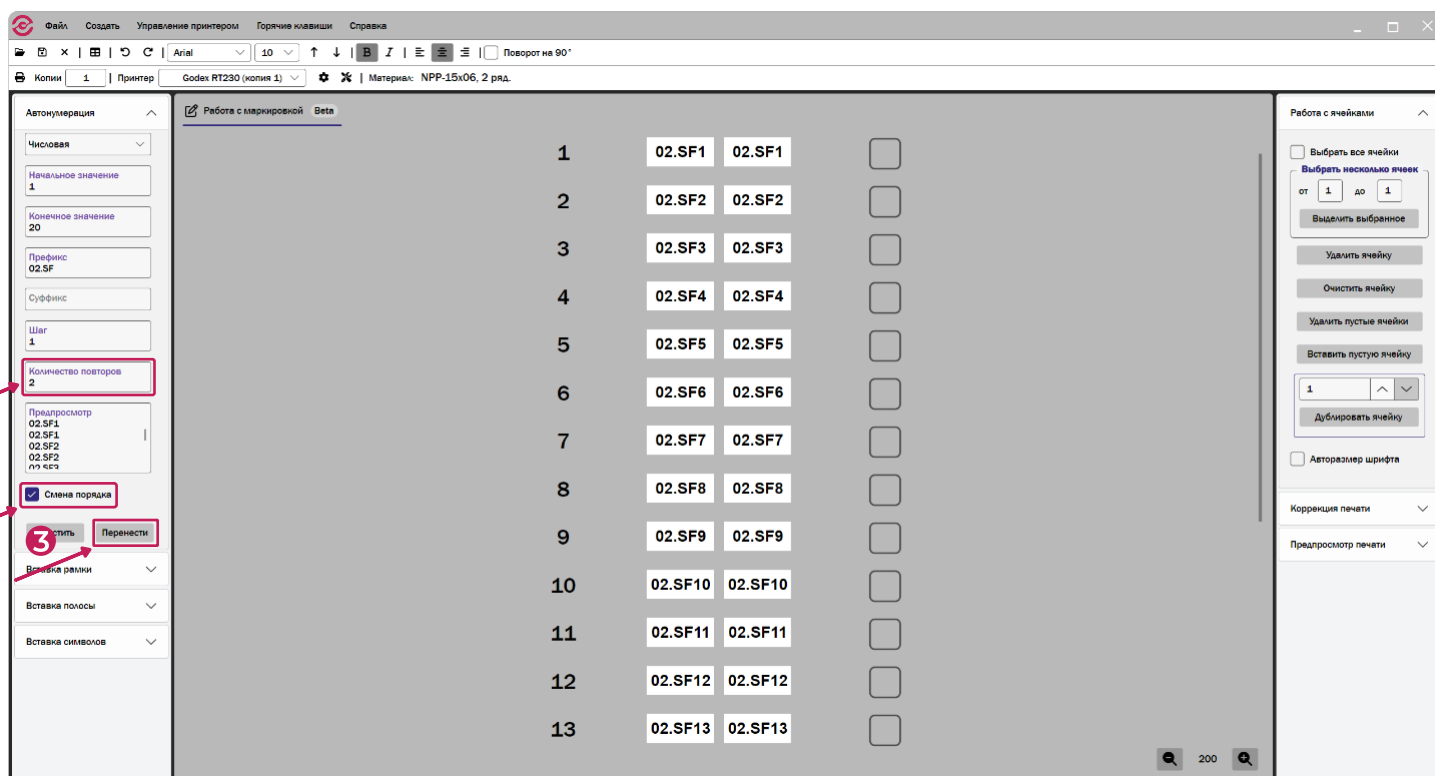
Файл Создать Управление принтером Горячие клавиши Справка

Arial 10 B I Поворот на 90°

Копии 1 | Принтер Godex RT230 (копия 1) | Материал: NPP-15x06, 2 ряд.

Автонумерация

Числовая

Начальное значение
1

Конечное значение
20

Префикс
02.SF

Суффикс

Шаг
1

Количество повторов
2

Предпросмотр
02.SF1
02.SF1
02.SF2
02.SF2
02.SF3

Смена порядка

3

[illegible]стить Перенести

Вставка рамки

Вставка полосы

Вставка символов

Работа с маркировкой Beta

| | | |
|---|---|---|
| 1 | 02.SF1 | 02.SF1 |
| 2 | 02.SF2 | 02.SF2 |
| 3 | 02.SF3 | 02.SF3 |
| 4 | 02.SF4 | 02.SF4 |
| 5 | 02.SF5 | 02.SF5 |
| 6 | 02.SF6 | 02.SF6 |
| 7 | 02.SF7 | 02.SF7 |
| 8 | 02.SF8 | 02.SF8 |
| 9 | 02.SF9 | 02.SF9 |
| 10 | 02.SF10 | 02.SF10 |
| 11 | 02.SF11 | 02.SF11 |
| 12 | 02.SF12 | 02.SF12 |
| 13 | 02.SF13 | 02.SF13 |

200

Работа с ячейками

Выбрать все ячейки

Выбрать несколько ячеек

от 1 до 1

Выделить выбранное

Удалить ячейку

Очистить ячейку

Удалить пустые ячейки

Вставить пустую ячейку

1

Дублировать ячейку

Авторазмер шрифта

Коррекция печати

Предпросмотр печати